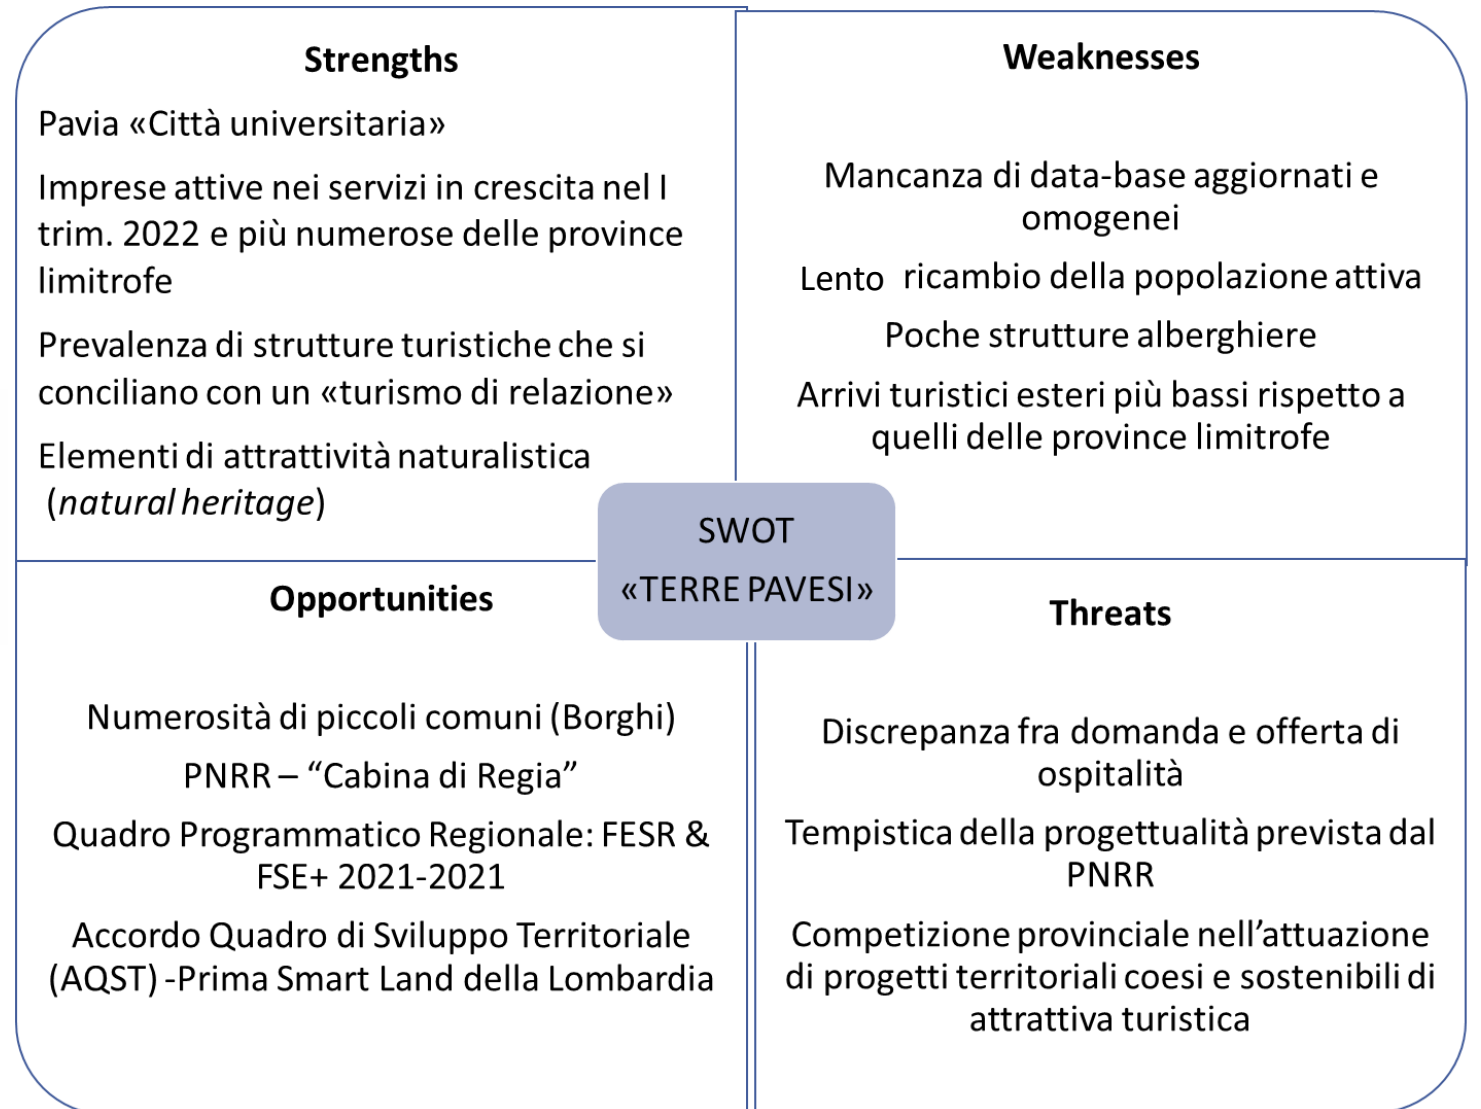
**Strengths**

Pavia «Città universitaria»

Imprese attive nei servizi in crescita nel I trim. 2022 e più numerose delle province limitrofe

Prevalenza di strutture turistiche che si conciliano con un «turismo di relazione»

Elementi di attrattività naturalistica (*natural heritage*)

**Weaknesses**

Mancanza di data-base aggiornati e omogenei

Lento ricambio della popolazione attiva

Poche strutture alberghiere

Arrivi turistici esteri più bassi rispetto a quelli delle province limitrofe

SWOT
«TERRE PAVESI»

**Opportunities**

Numerosità di piccoli comuni (Borghi)

PNRR – "Cabina di Regia"

Quadro Programmatico Regionale: FESR & FSE+ 2021-2021

Accordo Quadro di Sviluppo Territoriale (AQST) -Prima Smart Land della Lombardia

**Threats**

Discrepanza fra domanda e offerta di ospitalità

Tempistica della progettualità prevista dal PNRR

Competizione provinciale nell'attuazione di progetti territoriali coesi e sostenibili di attrattiva turistica